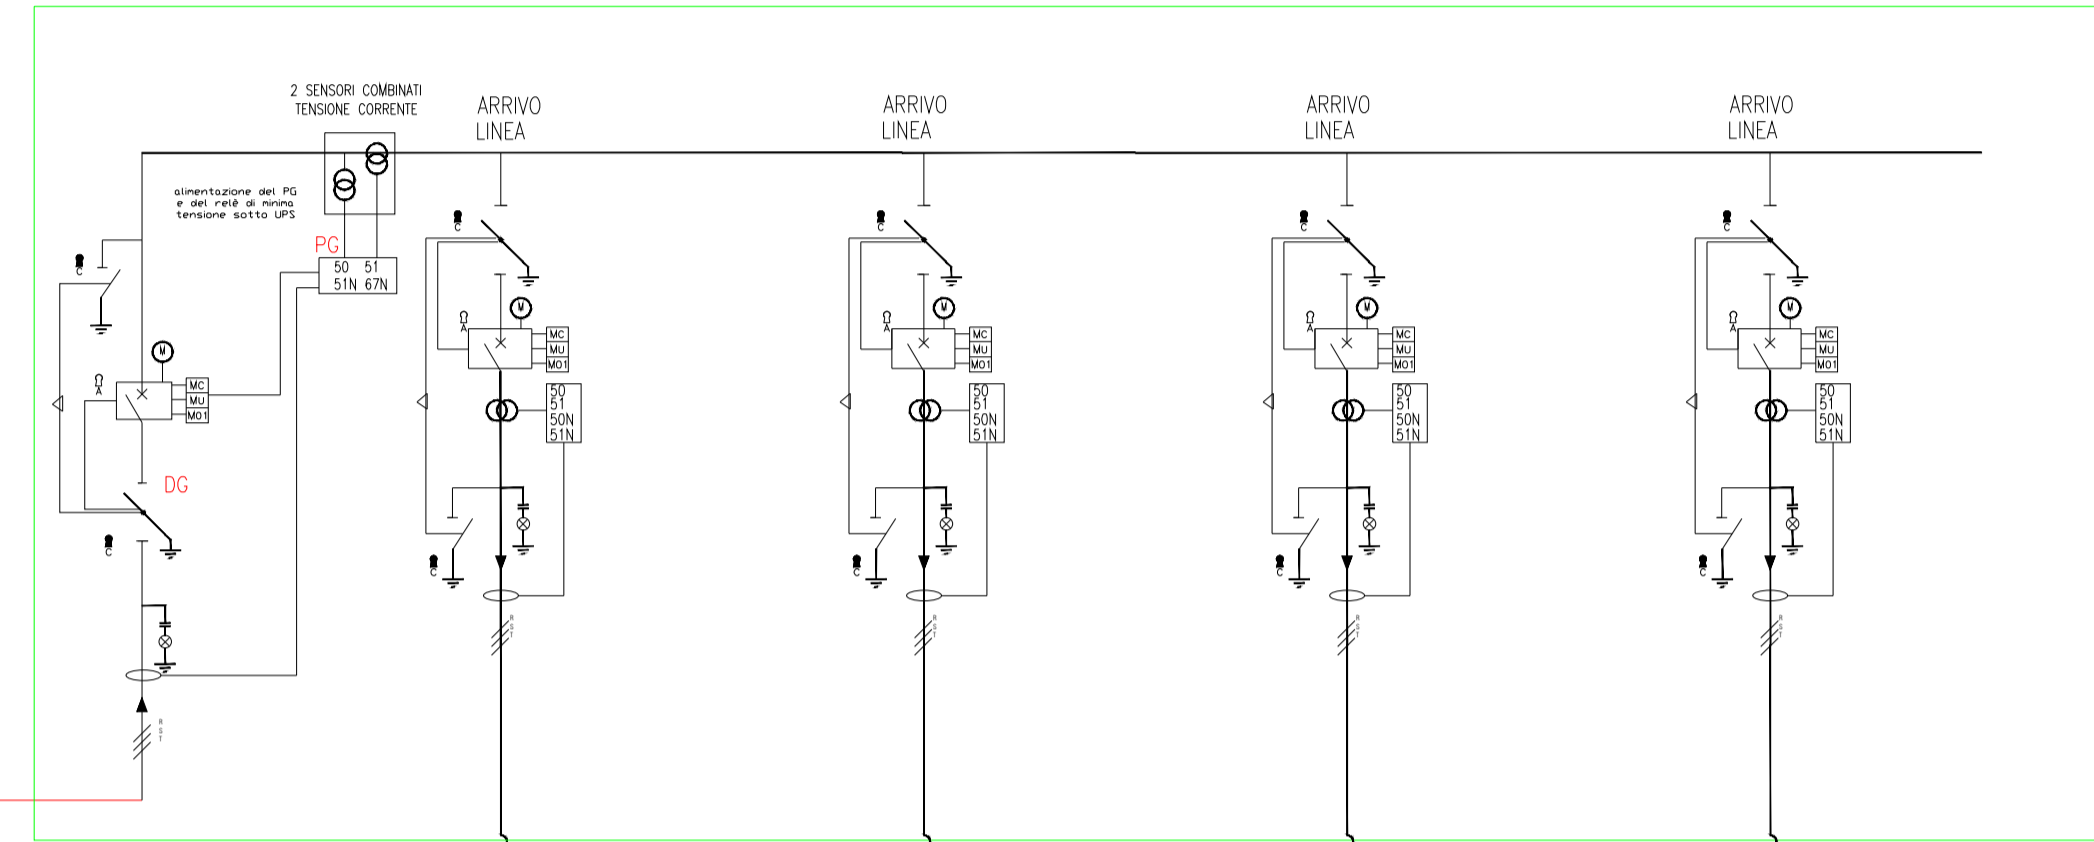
2 SENSORI COMBINATI
TENSIONE CORRENTE

ARRIVO
LINEA

ARRIVO
LINEA

ARRIVO
LINEA

ARRIVO
LINEA

alimentazione del PG
e del relè di minima
tensione sotto UPS

PG

50 51
51N 67N

C

M

Ω
A

MC
MU
MO1

DG

C

R
S
T

C

M

Ω
A

MC
MU
MO1

50
51
50N
51N

C

R
S
T

C

M

Ω
A

MC
MU
MO1

50
51
50N
51N

C

R
S
T

C

M

Ω
A

MC
MU
MO1

50
51
50N
51N

C

R
S
T

C

M

Ω
A

MC
MU
MO1

50
51
50N
51N

C

R
S
T